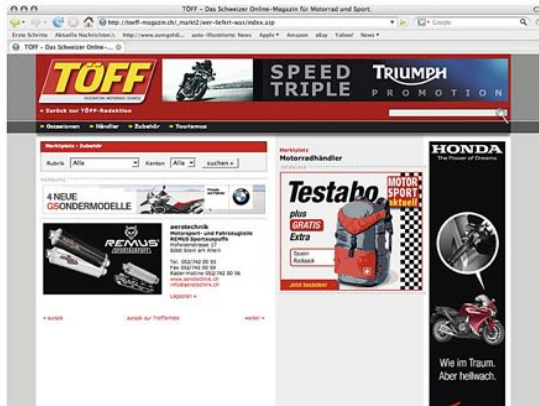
TÖFF – Das Schweizer Online-Magazin für Motorrad und Sport

http://toeff-magazin.ch/_markt2/wer-liefert-was/index.asp

Google

Erste Schritte Aktuelle Nachrichten http://www.zumgoldi... auto-illustrierte News Apple Amazon eBay Yahoo! News

TÖFF – Das Schweizer Online-...

TÖFF

SPEED TRIPLE

TRIUMPH PROMOTION

» Zurück zur TÖFF-Redaktion

» Occasionen » Händler » Zubehör » Tourismus

Marktplatz » Zubehör

Rubrik Alle Kanton Alle suchen »

WERBUNG

4 NEUE GSONDERMODELLE

REMUS

aerotechnik
Motorsport- und Fahrzeugteile
REMUS Sportauspuffe

Tel. 052 742 00 55
Fax 052 742 00 59

Lageplan »

« zurück zurück zur Trefferliste weiter »

Marktplatz
Motorradhändler

Testabo

plus GRATIS Extra

MOTOR SPORT aktuell

Jetzt bestellen!

HONDA
The Power of Dreams

Wie im Traum. Aber hellwach.